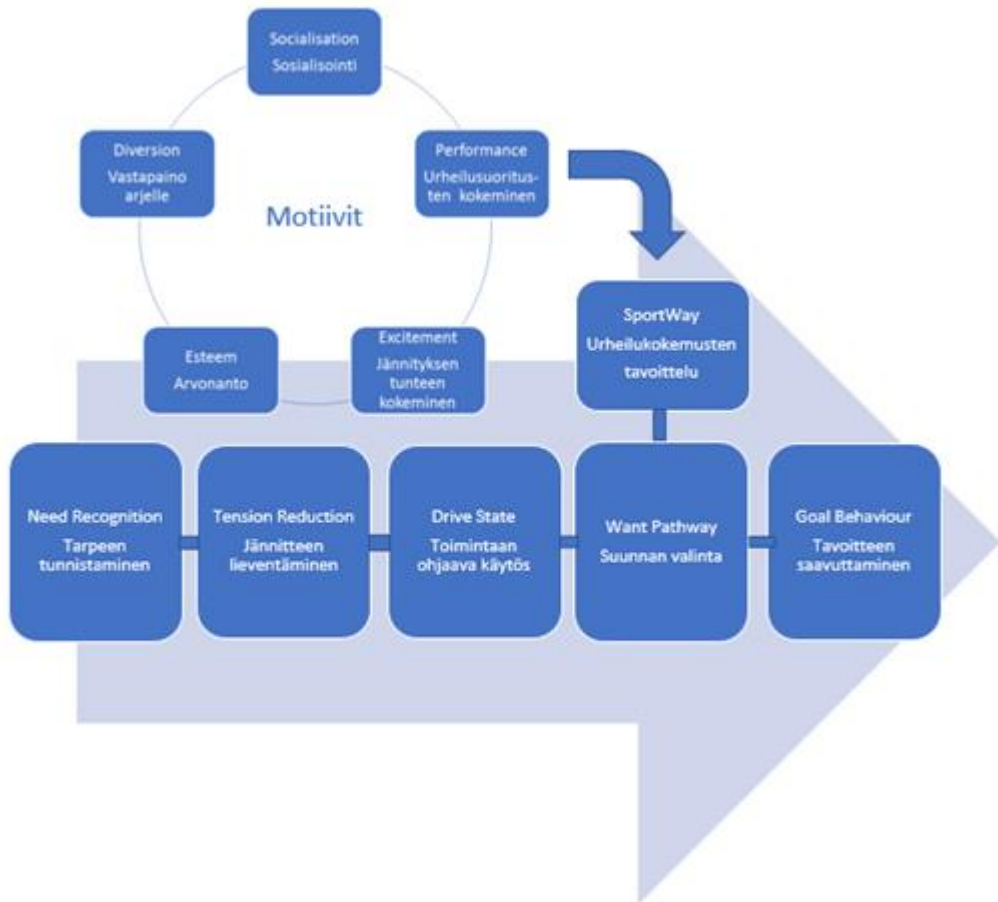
Socialisation
Sosialisointi

Diversion
Vastapaino arjelle

Performance
Urheilusuoritusten kokeminen

Motiivit

Esteem
Arvonanto

Excitement
Jännityksen tunteen kokeminen

SportWay
Urheilukokemusten tavoittelu

Need Recognition
Tarpeen tunnistaminen

Tension Reduction
Jännitteen lieventäminen

Drive State
Toimintaan ohjaava käytös

Want Pathway
Suunnan valinta

Goal Behaviour
Tavoitteen saavuttaminen